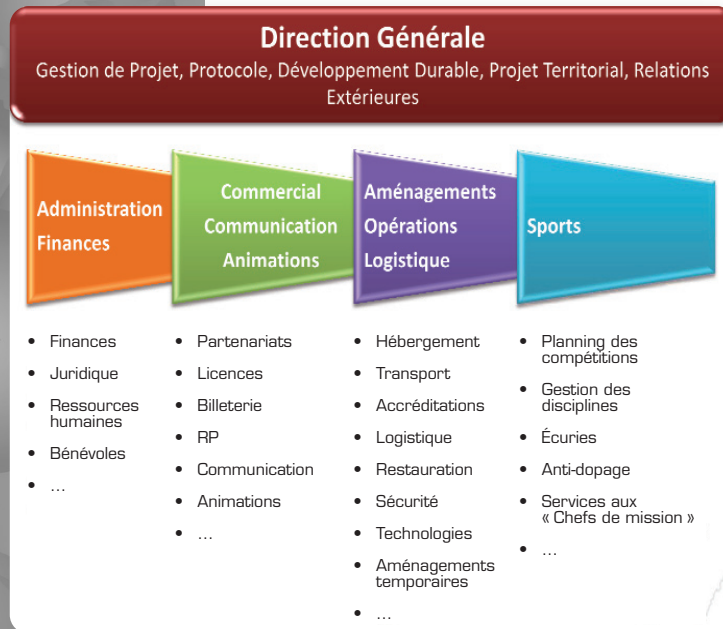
Direction Générale
Gestion de Projet, Protocole, Développement Durable, Projet Territorial, Relations Extérieures

Administration
Finances

- Finances
- Juridique
- Ressources humaines
- Bénévoles
- …

Commercial
Communication
Animations

- Partenariats
- Licences
- Billeterie
- RP
- Communication
- Animations
- …

Aménagements
Opérations
Logistique

- Hébergement
- Transport
- Accréditations
- Logistique
- Restauration
- Sécurité
- Technologies
- Aménagements temporaires
- …

Sports

- Planning des compétitions
- Gestion des disciplines
- Écuries
- Anti-dopage
- Services aux « Chefs de mission »
- …